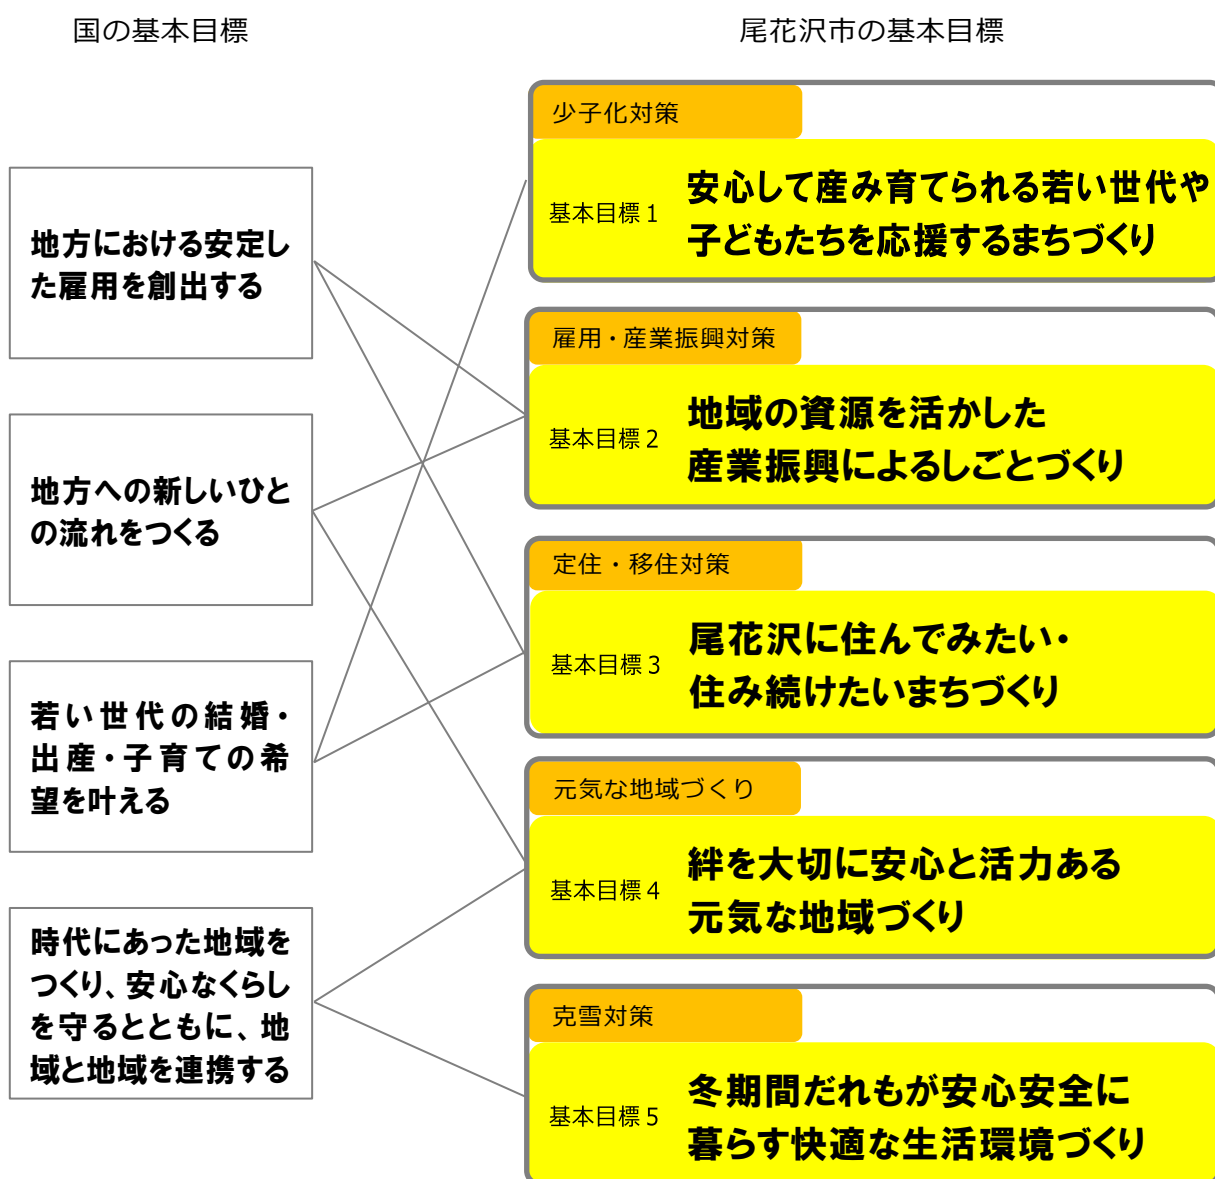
国の基本目標

地方における安定した雇用を創出する

地方への新しいひとの流れをつくる

若い世代の結婚・出産・子育ての希望を叶える

時代にあった地域をつくり、安心なくらしを守るとともに、地域と地域を連携する

尾花沢市の基本目標

少子化対策
基本目標 1
安心して産み育てられる若い世代や子どもたちを応援するまちづくり

雇用・産業振興対策
基本目標 2
地域の資源を活かした産業振興によるしごとづくり

定住・移住対策
基本目標 3
尾花沢に住んでみたい・住み続けたいまちづくり

元気な地域づくり
基本目標 4
絆を大切に安心と活力ある元気な地域づくり

克雪対策
基本目標 5
冬期間だれもが安心安全に暮らす快適な生活環境づくり